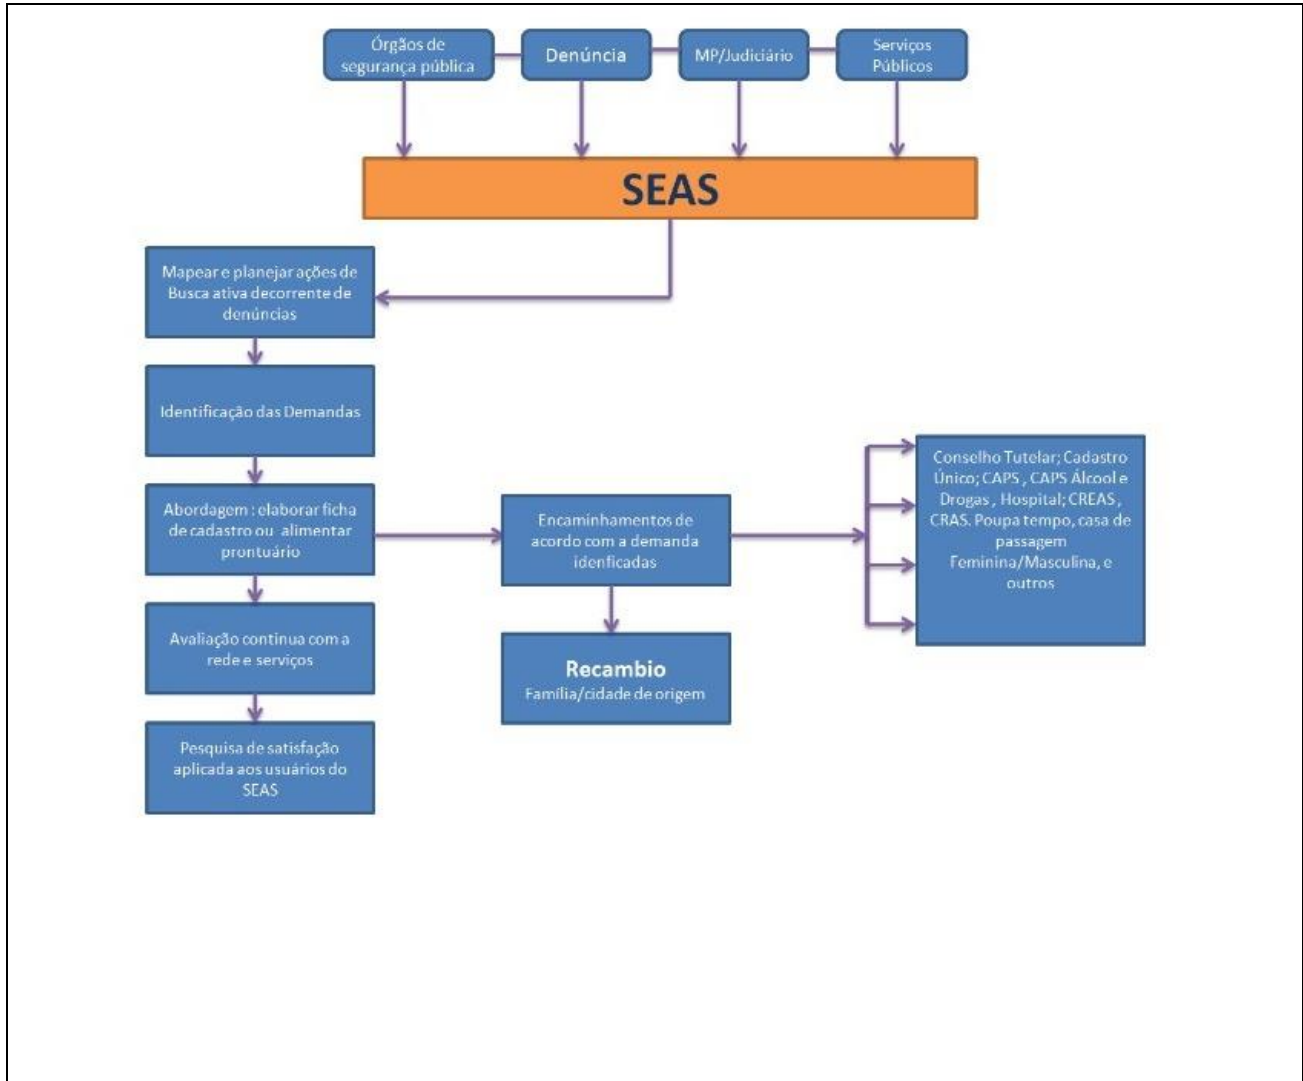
Órgãos de segurança pública

Denúncia

MP/Judiciário

Serviços Públicos

SEAS

Mapear e planejar ações de Busca ativa decorrente de denúncias

Identificação das Demandas

Abordagem : elaborar ficha de cadastro ou alimentar prontuário

Avaliação continua com a rede e serviços

Pesquisa de satisfação aplicada aos usuários do SEAS

Encaminhamentos de acordo com a demanda idenficadas

Recambio
Família/cidade de origem

Conselho Tutelar; Cadastro Único; CAPS , CAPS Álcool e Drogas , Hospital; CREAS , CRAS. Poupa tempo, casa de passagem Feminina/Masculina, e outros